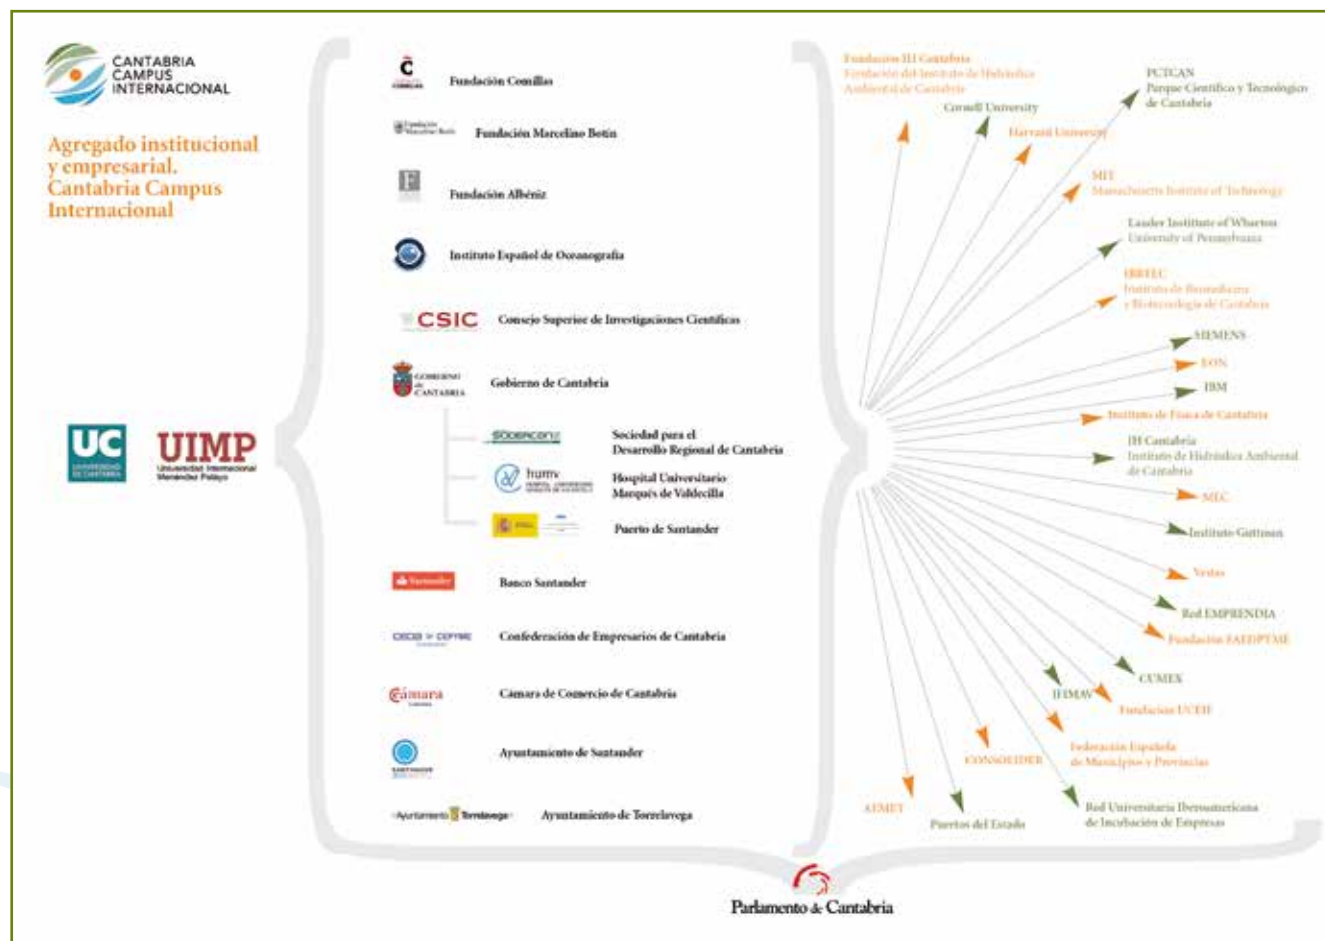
CANTABRIA CAMPUS INTERNACIONAL

Agregado institucional y empresarial. Cantabria Campus Internacional

UC UNIVERSIDAD DE CANTABRIA

UIMP Universidad Internacional Menéndez Pelayo

Fundación Comillas

Fundación Marcelino Botín

Fundación Albéniz

Instituto Español de Oceanografía

CSIC Consejo Superior de Investigaciones Científicas

GOBIERNO de CANTABRIA Gobierno de Cantabria

SODERCAN Sociedad para el Desarrollo Regional de Cantabria

humv Hospital Universitario Marqués de Valdecilla

Puerto de Santander

Santander Banco Santander

CEOE CEPYME Confederación de Empresarios de Cantabria

Cámara Cámara de Comercio de Cantabria

SANTANDER Ayuntamiento de Santander

Ayuntamiento Torrelavega Ayuntamiento de Torrelavega

Fundación IH Cantabria Fundación del Instituto de Hidráulica Ambiental de Cantabria

Cornell University

Harvard University

PCTCAN Parque Científico y Tecnológico de Cantabria

MIT Massachusetts Institute of Technology

Lauder Institute of Wharton University of Pennsylvania

IBBTEC Instituto de Biomedicina y Biotecnología de Cantabria

SIEMENS

EON

IBM

Instituto de Física de Cantabria

IH Cantabria Instituto de Hidráulica Ambiental de Cantabria

MEC

Instituto Guttman

Vestas

Red EMPRENDIA

Fundación EAEDPYME

CUMEX

IFIMAV

Fundacion UCEIF

Federación Española de Municipios y Provincias

CONSOLIDER

AEMET

Puertos del Estado

Red Universitaria Iberoamericana de Incubación de Empresas

Parlamento de Cantabria